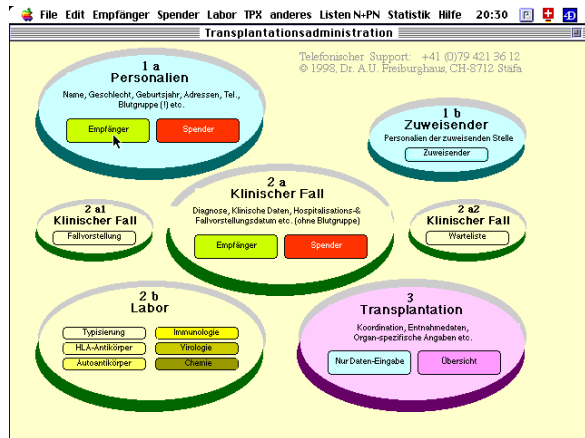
File Edit Empfänger Spender Labor TPX anderes Listen N+PN Statistik Hilfe 20:30

Transplantationsadministration

Telefonischer Support: +41 (0)79 421 36 12
© 1998, Dr. A.U. Freiburghaus, CH-8712 Stäfa

1 a
Personalien
Name, Geschlecht, Geburtsjahr, Adressen, Tel., Blutgruppe (!) etc.
Empfänger
Spender

1 b
Zuweisender
Personalien der zuweisenden Stelle
Zuweisender

2 a
Klinischer Fall
Diagnose, Klinische Daten, Hospitalisations-& Fallvorstellungsdatum etc. (ohne Blutgruppe)
Empfänger
Spender

2 a1
Klinischer Fall
Fallvorstellung

2 a2
Klinischer Fall
Warteliste

2 b
Labor
Typisierung
Immunologie
HLA-Antikörper
Virologie
Autoantikörper
Chemie

3
Transplantation
Koordination, Entnahmedaten, Organ-spezifische Angaben etc.
Nur Daten-Eingabe
Übersicht